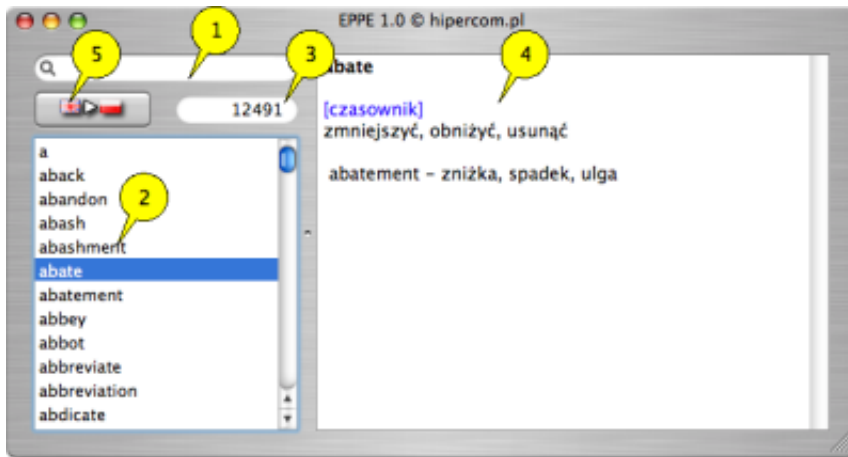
EPPE 1.0 © hipercom.pl

1

5

3

4

12491

abate

[czasownik]
zmniejszyć, obniżyć, usunąć

abatement – zniżka, spadek, ulga

2

a
aback
abandon
abash
abashment
abate
abatement
abbey
abbot
abbreviate
abbreviation
abdicate